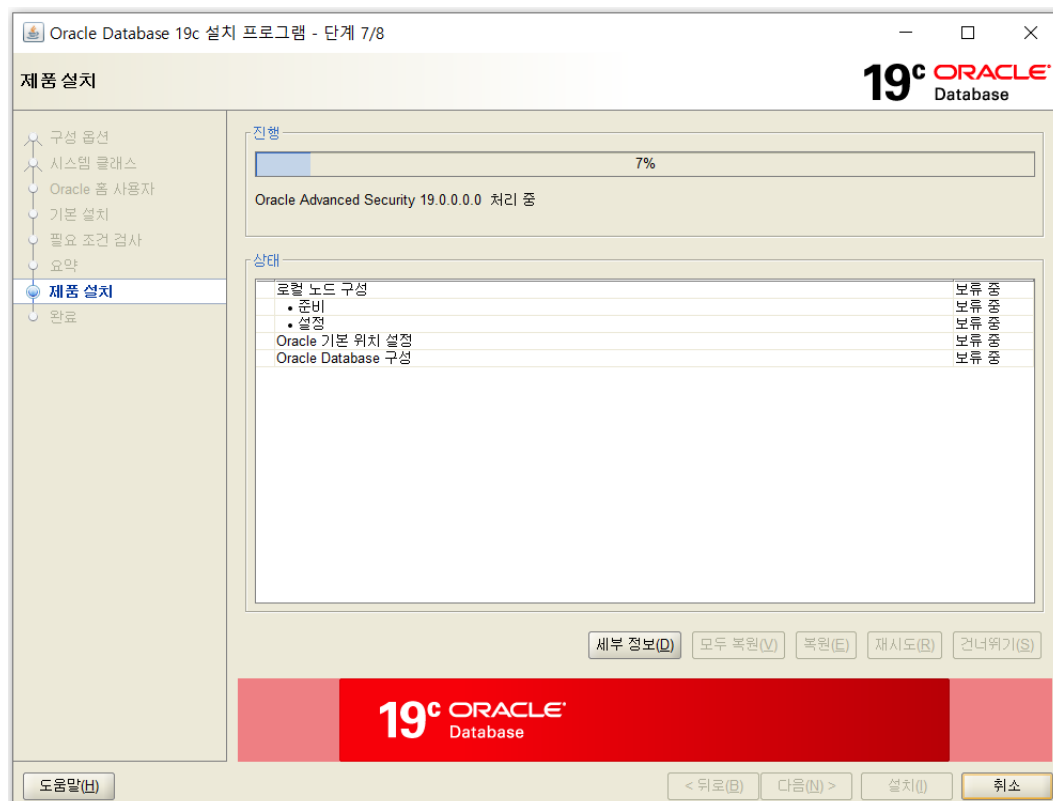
Oracle Database 19c 설치 프로그램 - 단계 7/8

제품 설치

$19^c$ ORACLE Database

구성 옵션
시스템 클래스
Oracle 홈 사용자
기본 설치
필요 조건 검사
요약
제품 설치
완료

진행

7%

Oracle Advanced Security 19.0.0.0.0 처리 중

상태

| | |
|---|---|
| 로컬 노드 구성 | 보류 중 |
| • 준비 | 보류 중 |
| • 설정 | 보류 중 |
| Oracle 기본 위치 설정 | 보류 중 |
| Oracle Database 구성 | 보류 중 |

세부 정보(D) 모두 복원(V) 복원(E) 재시도(R) 건너뛰기(S)

$19^c$ ORACLE Database

도움말(H) < 뒤로(B) 다음(N) > 설치(I) 취소